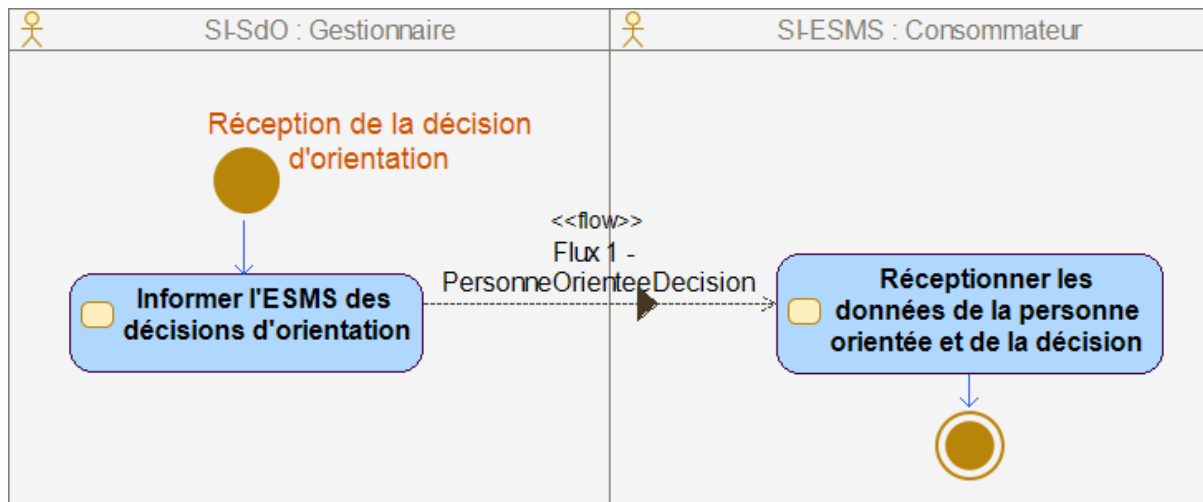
SI-SdO : Gestionnaire

SI-ESMS : Consommateur

Réception de la décision d'orientation

Informer l'ESMS des décisions d'orientation

<<flow>>
Flux 1 - PersonneOrienteeDecision

Réceptionner les données de la personne orientée et de la décision